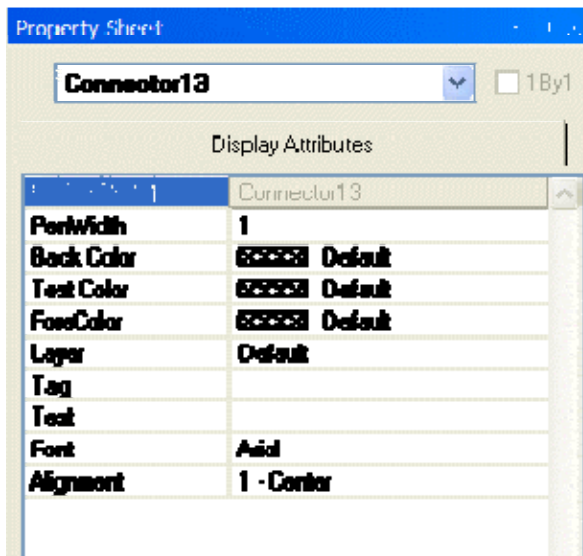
Property Sheet

Connector13

1By1

Display Attributes

| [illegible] | Connector13 |
|---|---|
| PenWidth | 1 |
| Back Color | Default |
| Text Color | Default |
| ForeColor | Default |
| Layer | Default |
| Tag | |
| Text | |
| Font | Arial |
| Alignment | 1 - Center |